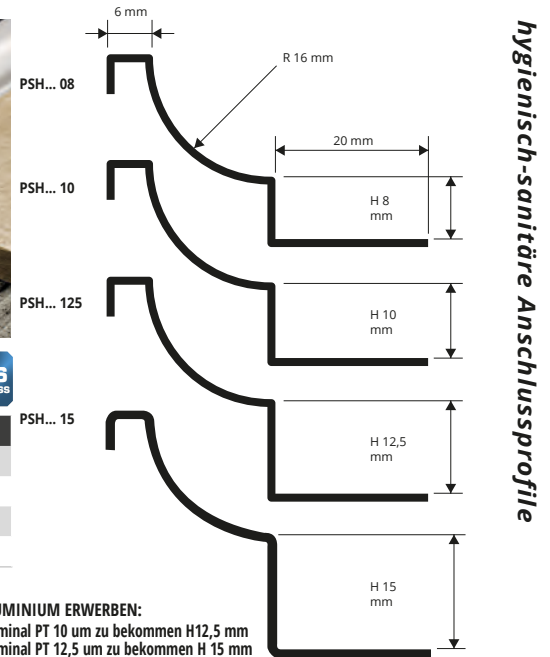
6 mm

R 16 mm

PSH... 08

20 mm

PSH... 10

H 8 mm

PSH... 125

H 10 mm

PSH... 15

H 12,5 mm

H 15 mm

hygienisch-sanitäre Anschlussprofile

UMINIUM ERWERBEN:
minal PT 10 um zu bekommen H12,5 mm
minal PT 12,5 um zu bekommen H 15 mm